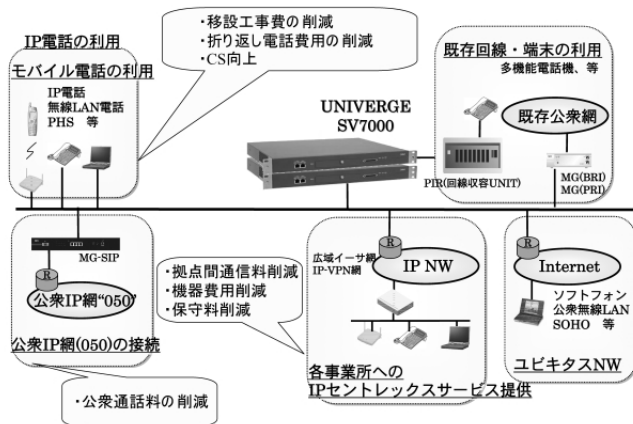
IP電話の利用
モバイル電話の利用
IP電話
無線LAN電話
PHS 等

・移設工事費の削減
・折り返し電話費用の削減
・CS向上

UNIVERGE
SV7000

既存回線・端末の利用
多機能電話機、等
既存公衆網
PIR(回線収容UNIT)
MG(BRI)
MG(PRI)

MG-SIP
R
公衆IP網"050"
公衆IP網(050)の接続

・公衆通話料の削減

・拠点間通信料削減
・機器費用削減
・保守料削減

R
広域イーサ網
IP-VPN網
IP NW
各事業所への
IPセントレックスサービス提供

R
Internet
ソフトフォン
公衆無線LAN
SOHO 等
ユビキタスNW